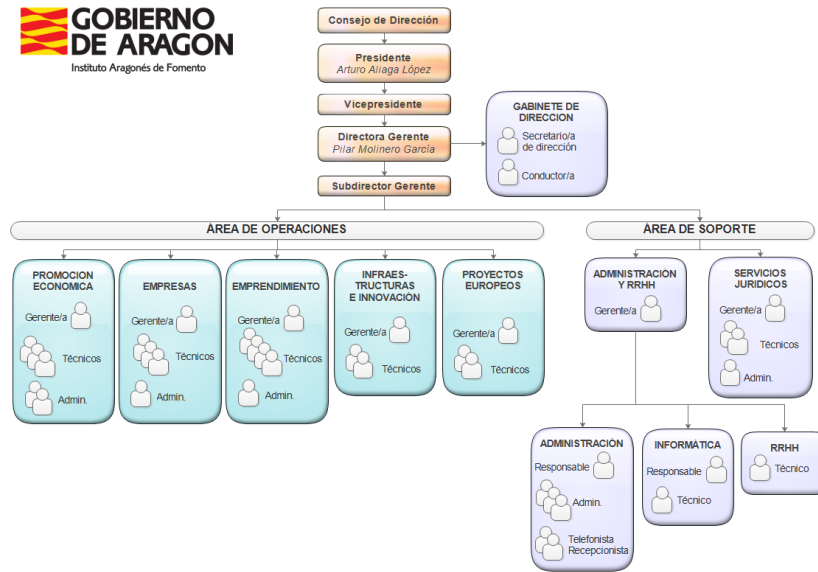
GOBIERNO DE ARAGON
Instituto Aragonés de Fomento

Consejo de Dirección

Presidente
Arturo Aliaga López

Vicepresidente

Directora Gerente
Pilar Molinero García

Subdirector Gerente

GABINETE DE DIRECCION
Secretario/a de dirección
Conductor/a

ÁREA DE OPERACIONES

PROMOCION ECONOMICA
Gerente/a
Técnicos
Admin.

EMPRESAS
Gerente/a
Técnicos
Admin.

EMPRENDIMIENTO
Gerente/a
Técnicos
Admin.

INFRAESTRUCTURAS E INNOVACIÓN
Gerente/a
Técnicos

PROYECTOS EUROPEOS
Gerente/a
Técnicos

ÁREA DE SOPORTE

ADMINISTRACIÓN Y RRHH
Gerente/a

SERVICIOS JURIDICOS
Gerente/a
Técnicos
Admin.

ADMINISTRACIÓN
Responsable
Admin.
Telefonista Recepcionista

INFORMÁTICA
Responsable
Técnico

RRHH
Técnico